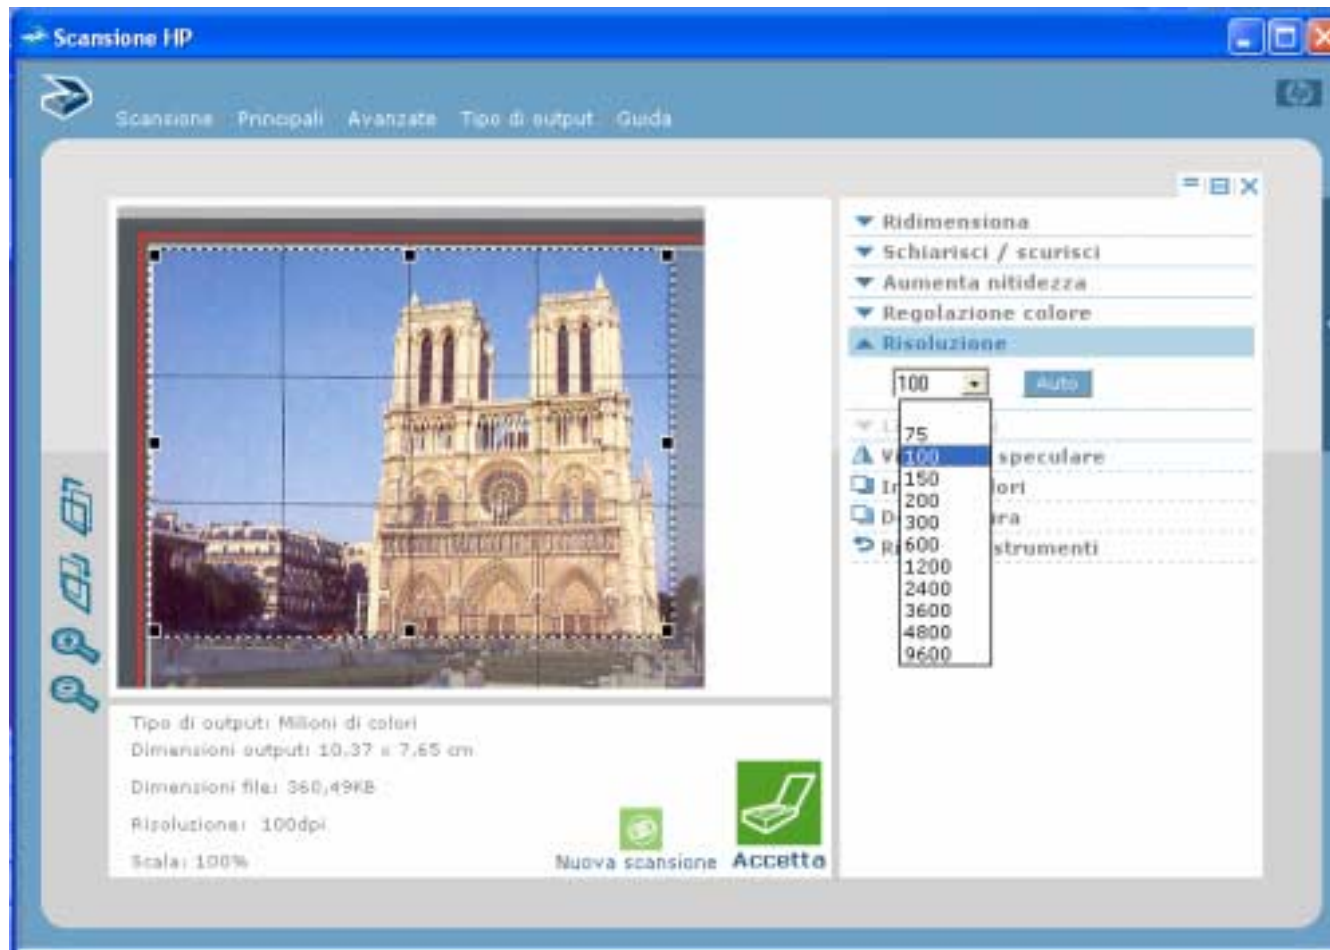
Scansione HP

Scansione Principali Avanzate Tipo di output Guida

Ridimensiona
Schiarisci / scurisci
Aumenta nitidezza
Regolazione colore
Risoluzione

100

Auto

75
100
150
200
300
600
1200
2400
3600
4800
9600

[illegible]
V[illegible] speculare
In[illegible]lori
D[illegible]ra
R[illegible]strumenti

Tipo di output: Milioni di colori
Dimensioni output: 10.37 x 7.65 cm

Dimensioni file: 360,49KB

Risoluzione: 100dpi

Scala: 100%

Nuova scansione Accetta